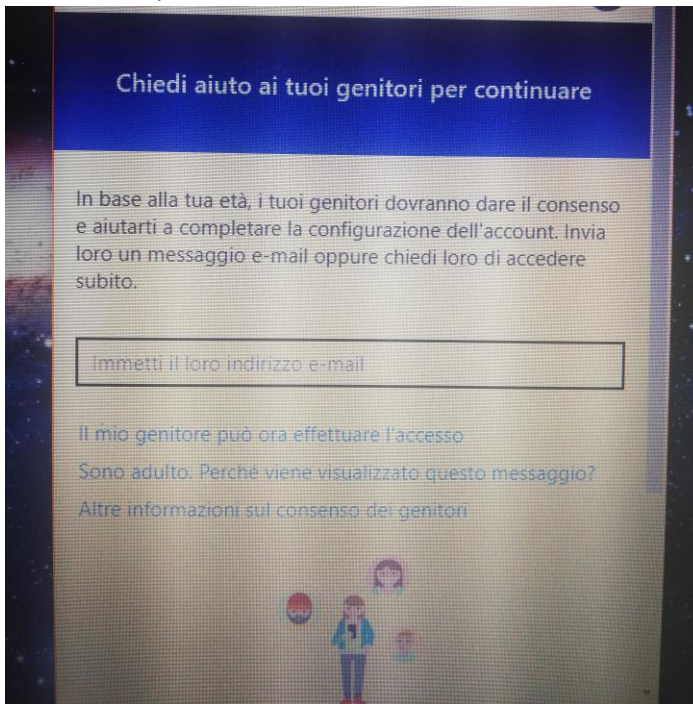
Chiedi aiuto ai tuoi genitori per continuare

In base alla tua età, i tuoi genitori dovranno dare il consenso e aiutarti a completare la configurazione dell'account. Invia loro un messaggio e-mail oppure chiedi loro di accedere subito.

Immetti il loro indirizzo e-mail

Il mio genitore può ora effettuare l'accesso

Sono adulto. Perché viene visualizzato questo messaggio?

Altre informazioni sul consenso dei genitori